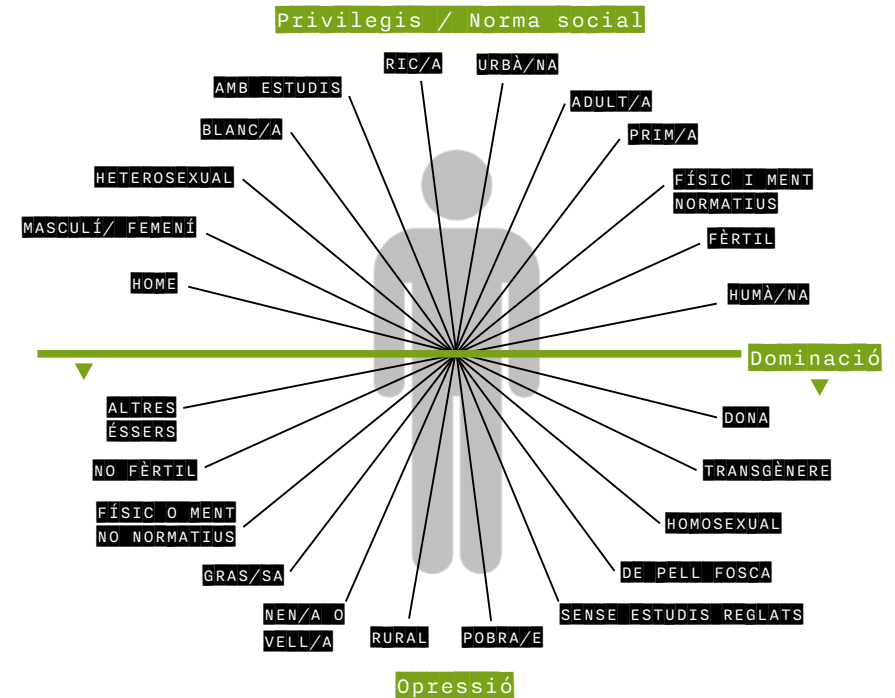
Privilegis / Norma social

RIC/A

URBÀ/NA

AMB ESTUDIS

ADULT/A

BLANC/A

PRIM/A

HETEROSEXUAL

FÍSIC I MENT NORMATIUS

MASCULÍ/ FEMENÍ

FÈRTIL

HOME

HUMÀ/NA

Dominació

ALTRES ÉSSERS

DONA

NO FÈRTIL

TRANSGÈNERE

FÍSIC O MENT NO NORMATIUS

HOMOSEXUAL

GRAS/SA

DE PELL FOSCA

NEN/A O VELL/A

SENSE ESTUDIS REGLATS

RURAL

POBRA/E

Opressió